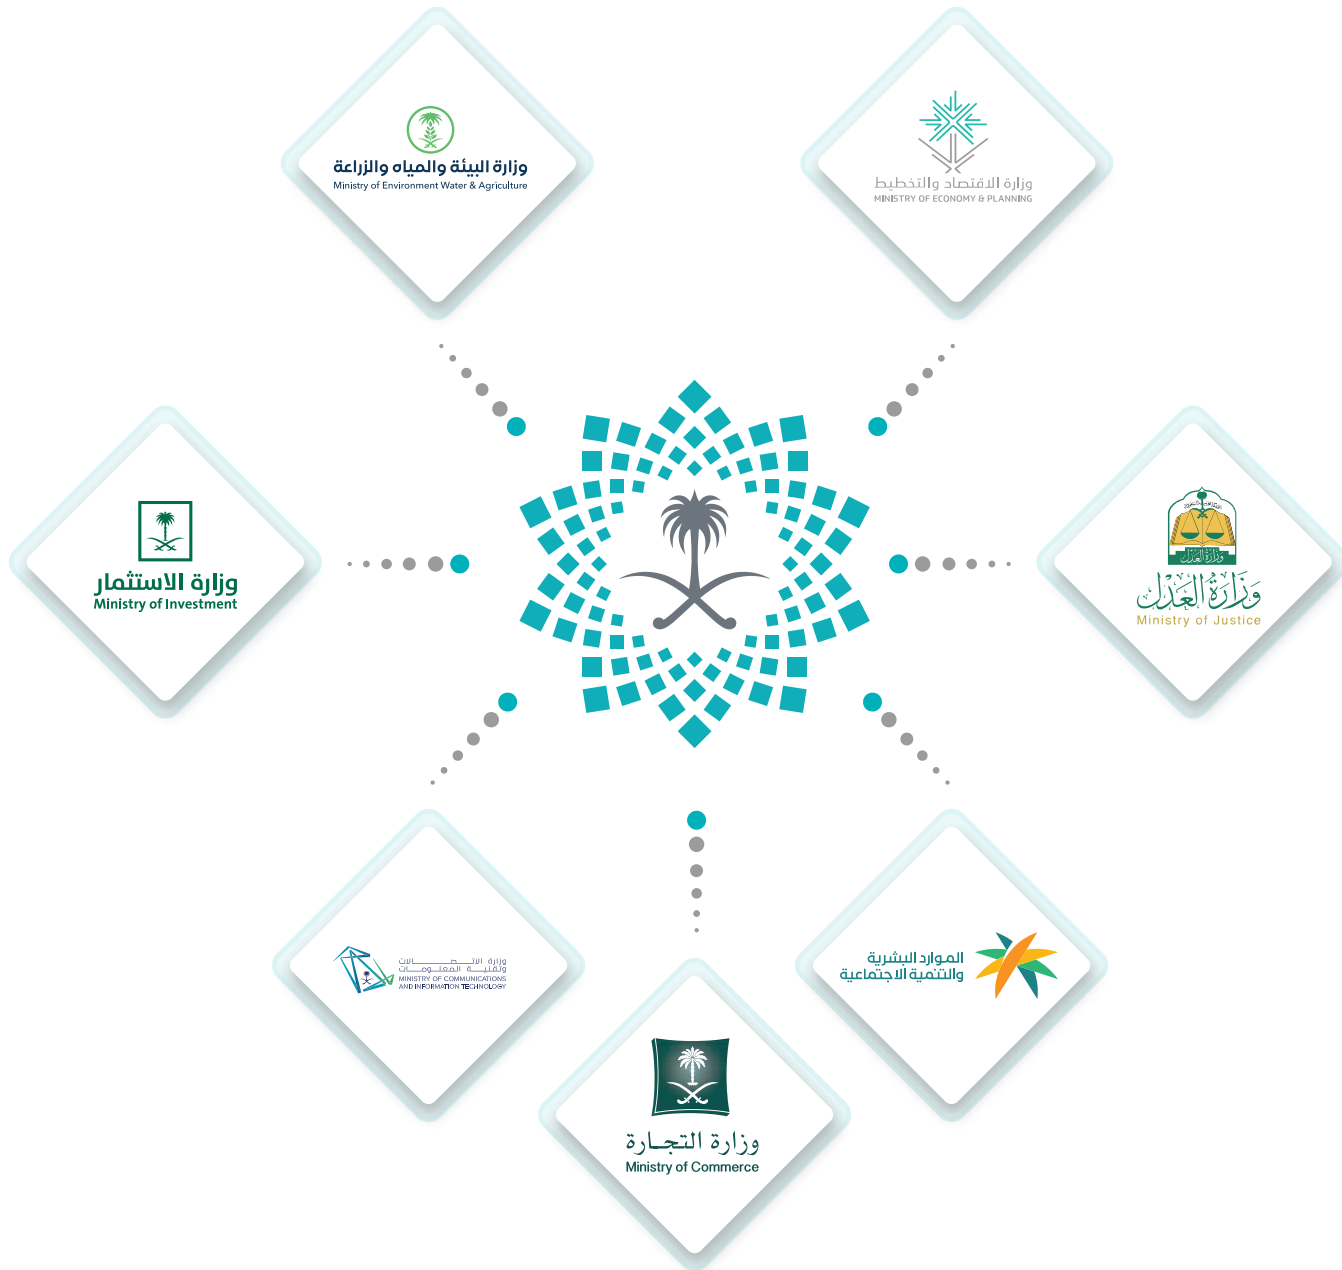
وزارة البيئة والمياه والزراعة
Ministry of Environment Water & Agriculture

وزارة الاقتصاد والتخطيط
MINISTRY OF ECONOMY & PLANNING

وزارة الاستثمار
Ministry of Investment

وزارة العدل
Ministry of Justice

وزارة الاتصالات وتقنية المعلومات
MINISTRY OF COMMUNICATIONS AND INFORMATION TECHNOLOGY

الموارد البشرية والتنمية الاجتماعية

وزارة التجارة
Ministry of Commerce